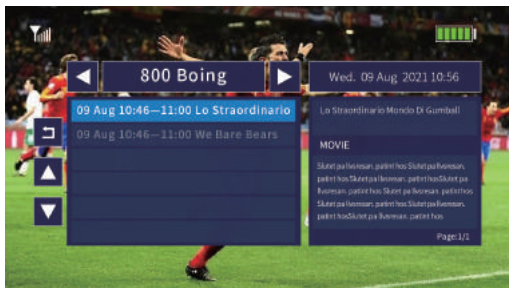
800 Boing

Wed. 09 Aug 2021 10:56

09 Aug 10:46—11:00 Lo Straordinario

09 Aug 10:46—11:00 We Bare Bears

Lo Straordinario Mondo Di Gumball

MOVIE

Slutet pa livsresan, patint hos Slutet pa livsresan, patint hos Slutet pa livsresan, patint hos Slutet pa livsresan, patint hos Slutet pa livsresan, patint hos Slutet pa livsresan, patint hos Slutet pa livsresan, patint hos Slutet pa livsresan, patint hos Slutet pa livsresan, patint hos

Page:1/1